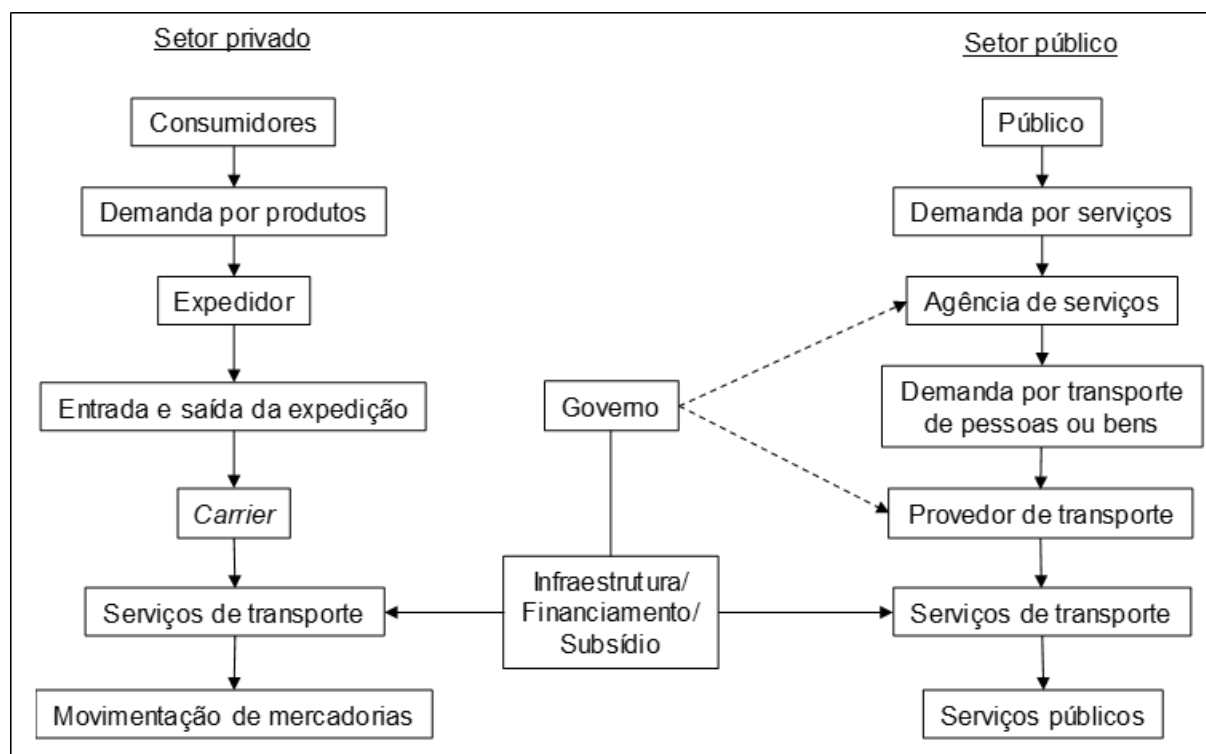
Setor privado

Consumidores

Demanda por produtos

Expedidor

Entrada e saída da expedição

*Carrier*

Serviços de transporte

Movimentação de mercadorias

Governo

Infraestrutura/ Financiamento/ Subsídio

Setor público

Público

Demanda por serviços

Agência de serviços

Demanda por transporte de pessoas ou bens

Provedor de transporte

Serviços de transporte

Serviços públicos